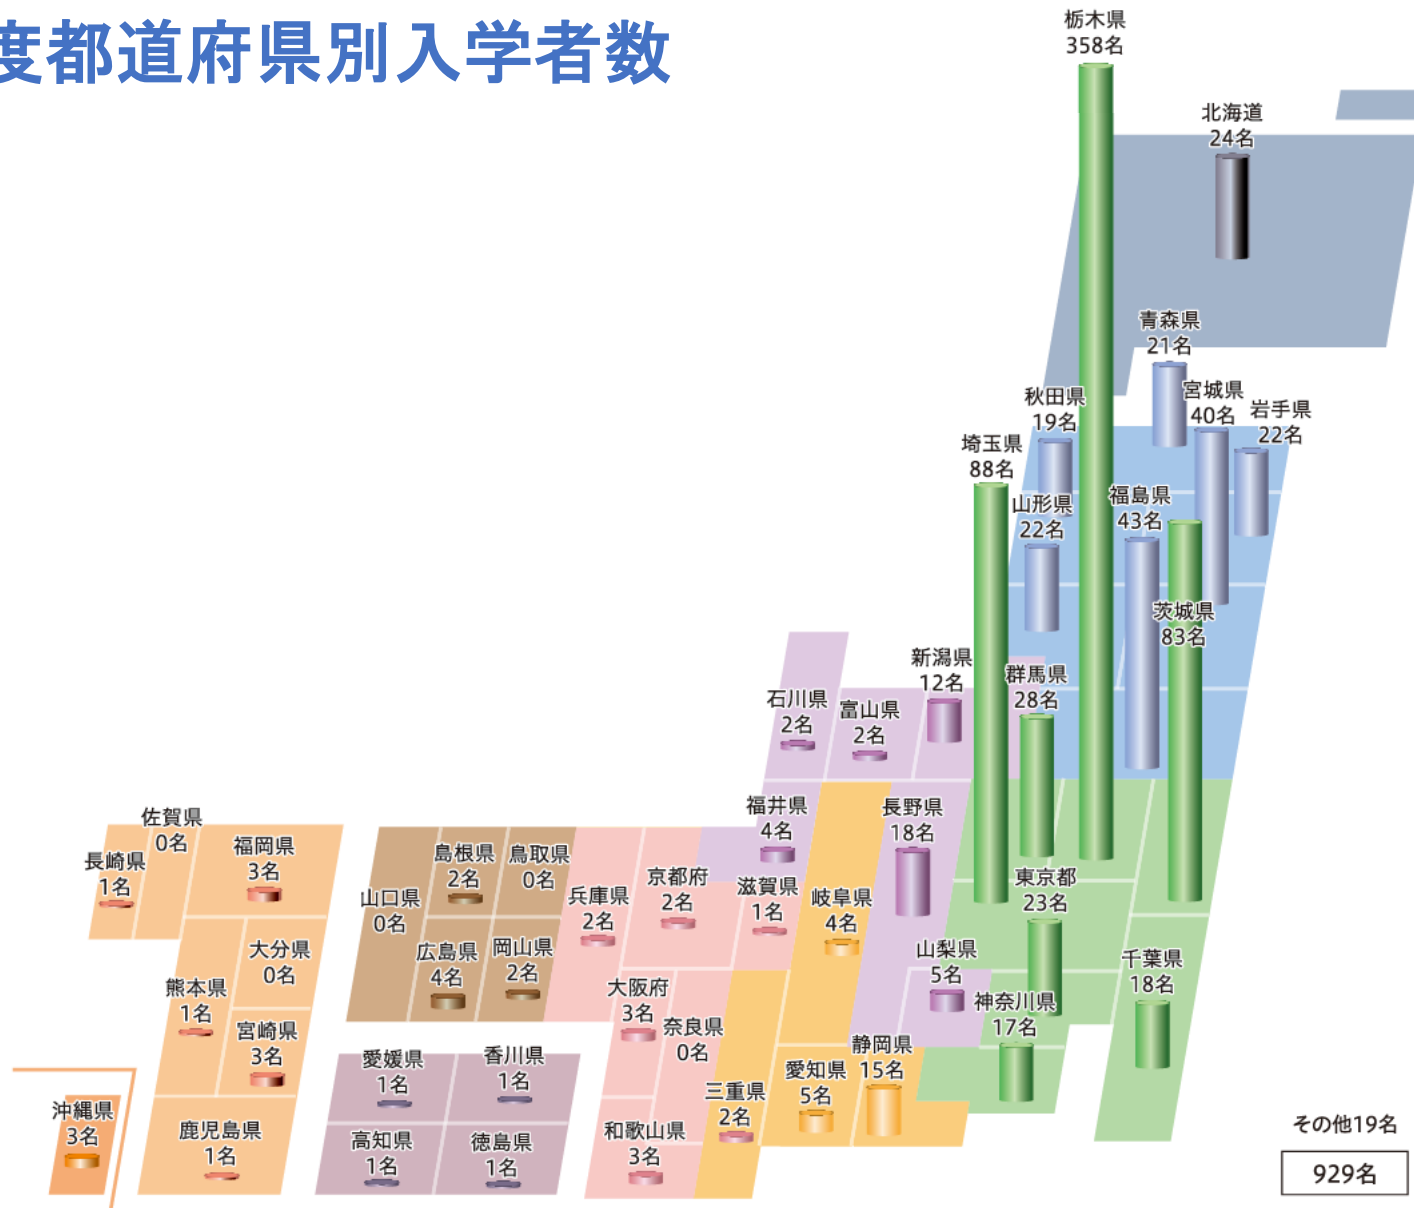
度都道府県別入学者数

栃木県
358名

北海道
24名

青森県
21名

秋田県
19名

宮城県
40名

岩手県
22名

埼玉県
88名

山形県
22名

福島県
43名

茨城県
83名

新潟県
12名

群馬県
28名

石川県
2名

富山県
2名

福井県
4名

長野県
18名

東京都
23名

佐賀県
0名

長崎県
1名

福岡県
3名

島根県
2名

鳥取県
0名

山口県
0名

兵庫県
2名

京都府
2名

滋賀県
1名

岐阜県
4名

広島県
4名

岡山県
2名

山梨県
5名

千葉県
18名

大分県
0名

熊本県
1名

大阪府
3名

神奈川県
17名

宮崎県
3名

奈良県
0名

静岡県
15名

愛媛県
1名

香川県
1名

愛知県
5名

三重県
2名

沖縄県
3名

鹿児島県
1名

高知県
1名

徳島県
1名

和歌山県
3名

その他19名

929名